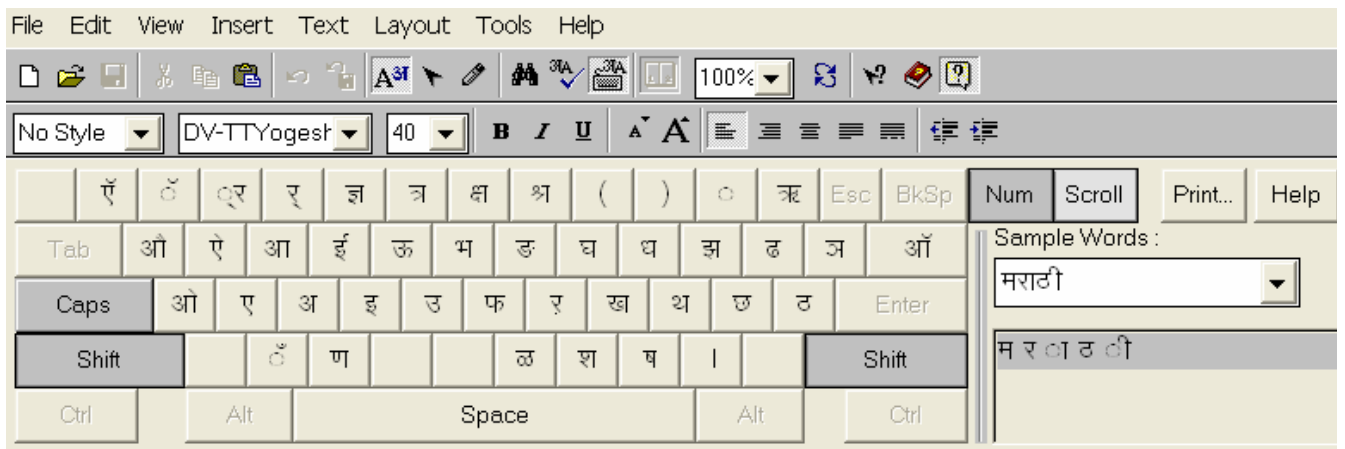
File Edit View Insert Text Layout Tools Help

100%

No Style DV-TTYogesh 40 B I U

ऍ ॅ ्र ॄ ज्ञ त्र क्ष श्र ( ) ं ऋ Esc BkSp Num Scroll Print... Help

Tab औ ऐ आ ई ऊ भ ङ घ ध झ ढ ञ ऑ

Sample Words :

Caps ओ ए अ इ उ फ ऱ ख थ छ ठ Enter

मराठी

Shift ँ ण ळ श ष । Shift

म र ा ठ ी

Ctrl Alt Space Alt Ctrl